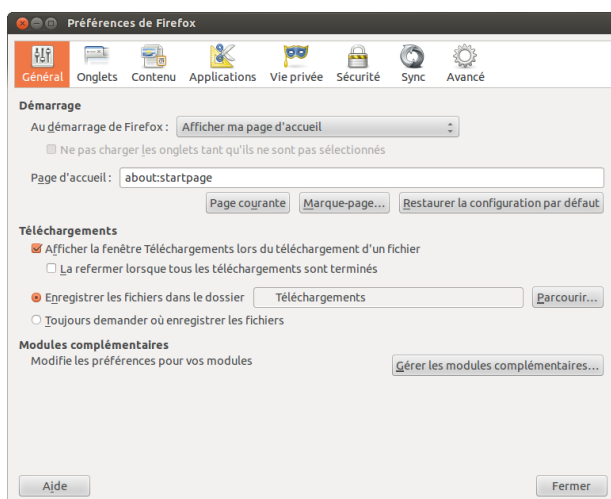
Préférences de Firefox

Général Onglets Contenu Applications Vie privée Sécurité Sync Avancé

Démarrage

Au démarrage de Firefox : Afficher ma page d'accueil

Ne pas charger les onglets tant qu'ils ne sont pas sélectionnés

Page d'accueil : about:startpage

Page courante Marque-page… Restaurer la configuration par défaut

Téléchargements

Afficher la fenêtre Téléchargements lors du téléchargement d'un fichier

La refermer lorsque tous les téléchargements sont terminés

Enregistrer les fichiers dans le dossier Téléchargements Parcourir…

Toujours demander où enregistrer les fichiers

Modules complémentaires

Modifie les préférences pour vos modules

Gérer les modules complémentaires…

Aide

Fermer